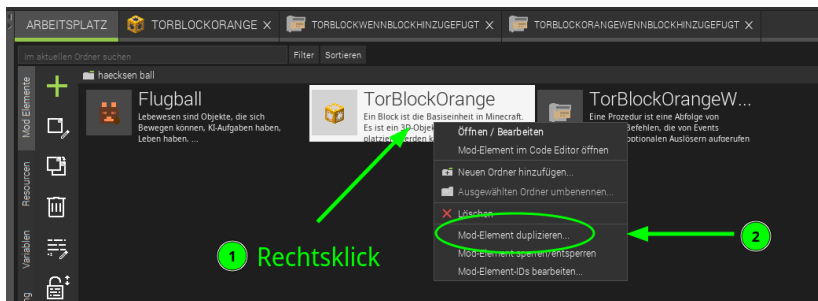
ARBEITSPLATZ TORBLOCKORANGE × TORBLOCKWENNBLOCKHINZUGEFUGT × TORBLOCKORANGEWENNBLOCKHINZUGEFUGT ×

im aktuellen Ordner suchen Filter Sortieren

Mod Elemente Resourcen Variablen

hæcksen ball

Flugball
Lebewesen sind Objekte, die sich Bewegen können, KI-Aufgaben haben, Leben haben. ...

TorBlockOrange
Ein Block ist die Basiseinheit in Minecraft. Es ist ein 3D-Objek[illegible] platzi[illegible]erden k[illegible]

TorBlockOrangeW...
Eine Prozedur ist eine Abfolge von Befehlen, die von Events optionalen Auslösern aufgerufen

Öffnen / Bearbeiten
Mod-Element im Code Editor öffnen
Neuen Ordner hinzufügen...
Ausgewählten Ordner umbenennen...
Löschen
Mod-Element duplizieren...
Mod-Element sperren/entsperren
Mod-Element-IDs bearbeiten...

1 Rechtsklick

2